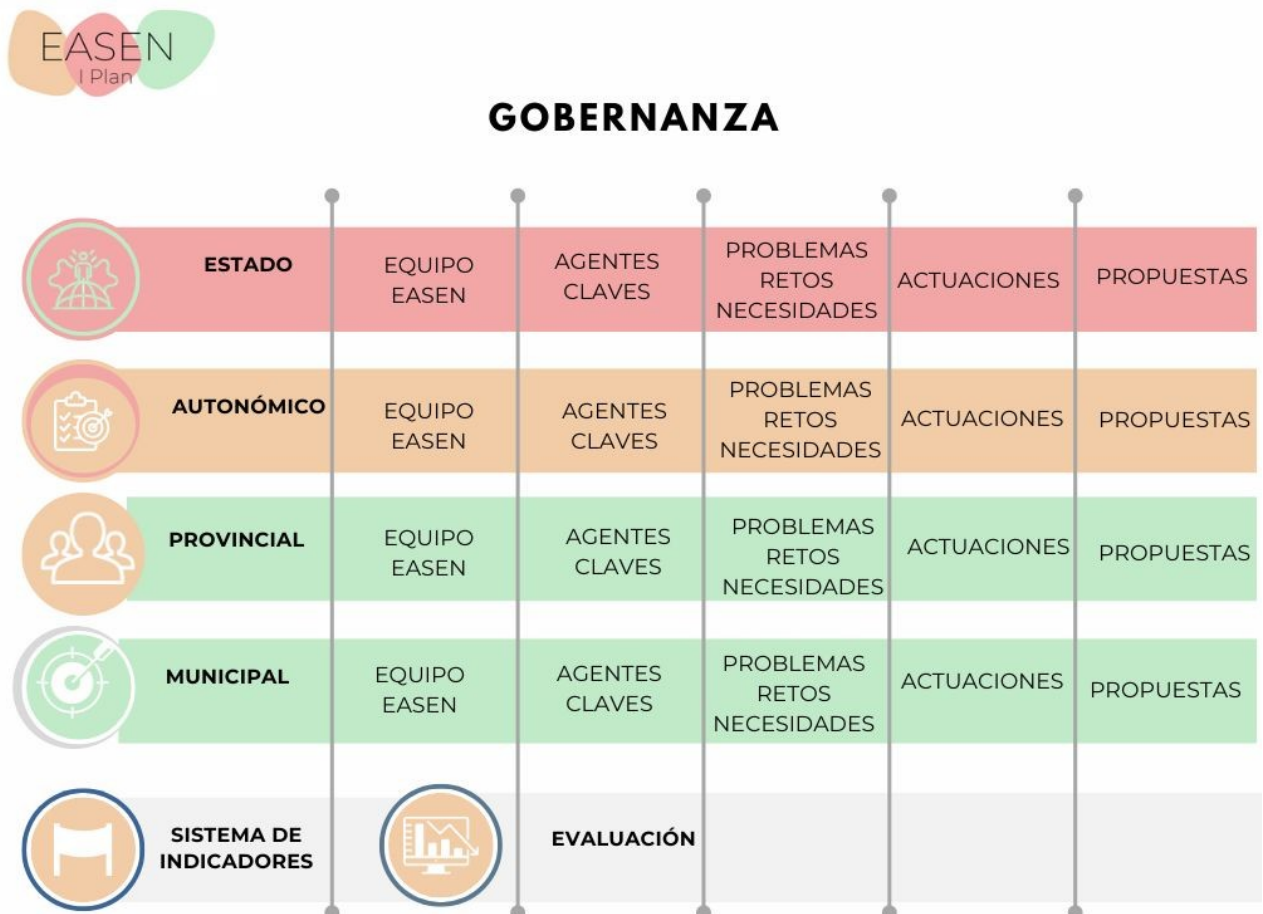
EASEN
I Plan

GOBERNANZA

| ESTADO | EQUIPO EASEN | AGENTES CLAVES | PROBLEMAS RETOS NECESIDADES | ACTUACIONES | PROPUESTAS |
|---|---|---|---|---|---|
| AUTONÓMICO | EQUIPO EASEN | AGENTES CLAVES | PROBLEMAS RETOS NECESIDADES | ACTUACIONES | PROPUESTAS |
| PROVINCIAL | EQUIPO EASEN | AGENTES CLAVES | PROBLEMAS RETOS NECESIDADES | ACTUACIONES | PROPUESTAS |
| MUNICIPAL | EQUIPO EASEN | AGENTES CLAVES | PROBLEMAS RETOS NECESIDADES | ACTUACIONES | PROPUESTAS |

SISTEMA DE INDICADORES

EVALUACIÓN